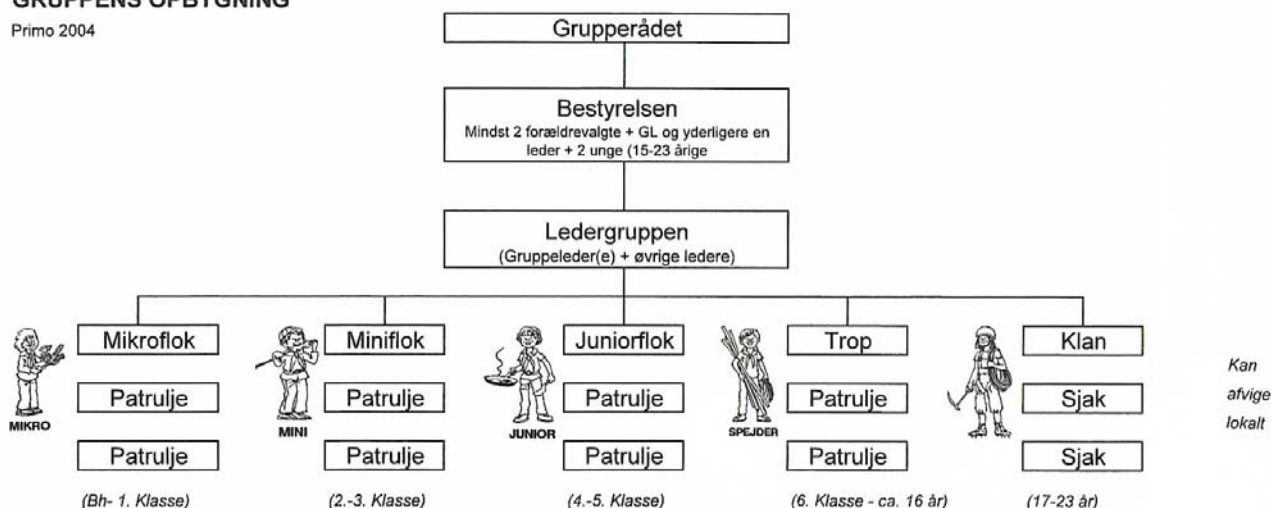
GRUPPENS OPBYGNING

Primo 2004

Grupperådet

Bestyrelsen
Mindst 2 forældrevalgte + GL og yderligere en leder + 2 unge (15-23 årige

Ledergruppen
(Gruppeleder(e) + øvrige ledere)

MIKRO
Mikroflok
Patrulje
Patrulje
(Bh- 1. Klasse)

MINI
Miniflok
Patrulje
Patrulje
(2.-3. Klasse)

JUNIOR
Juniorflok
Patrulje
Patrulje
(4.-5. Klasse)

SPEJDER
Trop
Patrulje
Patrulje
(6. Klasse - ca. 16 år)

Klan
Sjak
Sjak
(17-23 år)

Kan afvige lokalt